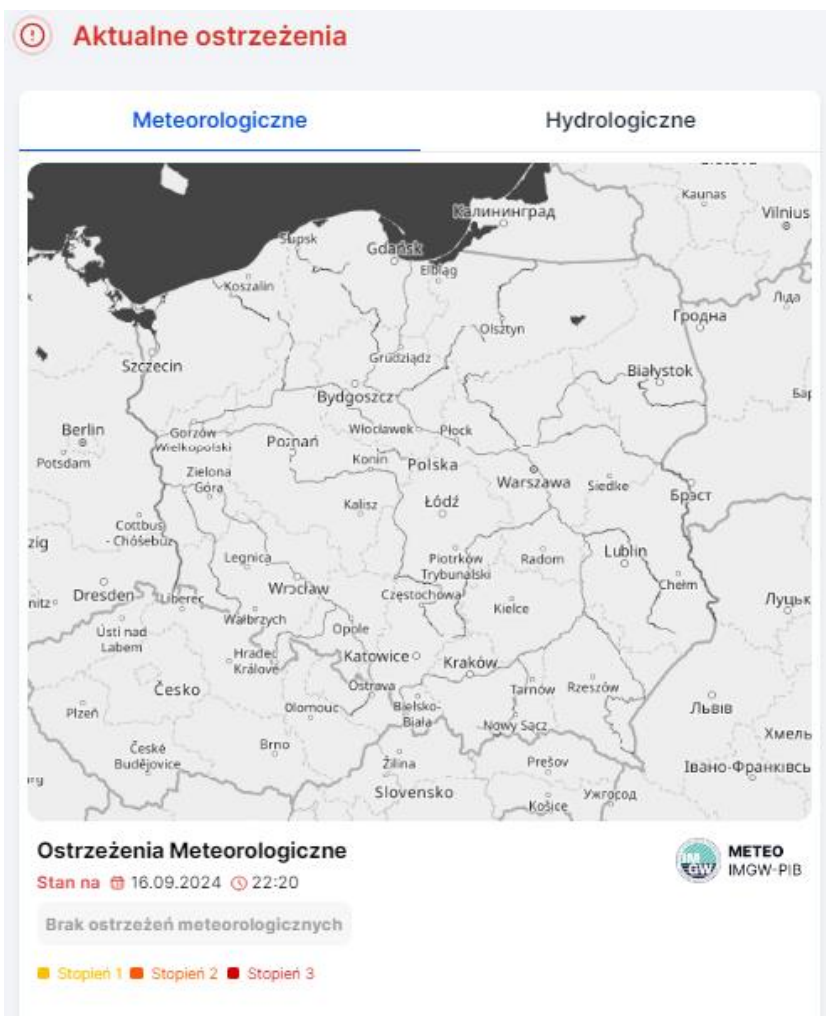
Aktualne ostrzeżenia

Meteorologiczne
Hydrologiczne

Kaunas
Vilnius
Калининград
Słupsk
Gdańsk
Elbląg
Koszalin
Лида
Гродна
Olsztyn
Szczecin
Grudziądz
Białystok
Бар
Bydgoszcz
Berlin
Potsdam
Gorzów Wielkopolski
Poznań
Włocławek
Płock
Konin
Polska
Zielona Góra
Warszawa
Siedlce
Брэст
Kalisz
Łódź
Cottbus - Chóśebuz
zig
Legnica
Piotrków Trybunalski
Radom
Lublin
Dresden
Liberec
Wrocław
Częstochowa
Chełm
nitz
Kielce
Луцьк
Ústí nad Labem
Wałbrzych
Opole
Hradec Králové
Katowice
Kraków
Česko
Ostrava
Tarnów
Rzeszów
Plzeň
Olomouc
Bielsko-Biała
Львів
Nowy Sącz
Хмель
České Budějovice
Brno
Žilina
Prešov
Івано-Франківсь
rg
Slovensko
Košice
Ужгород

Ostrzeżenia Meteorologiczne
Stan na 16.09.2024 22:20
METEO IMGW-PIB
Brak ostrzeżeń meteorologicznych
Stopień 1 Stopień 2 Stopień 3